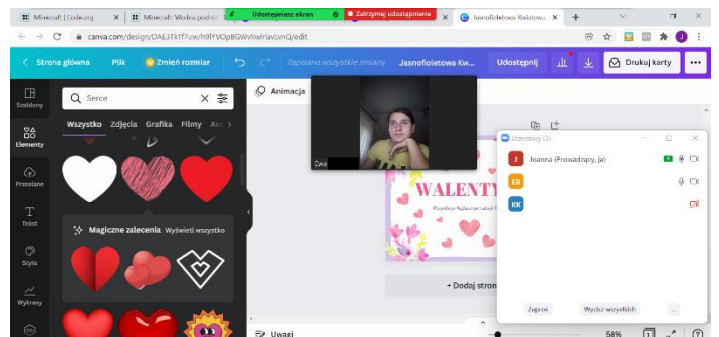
Minecraft | Code.org
Minecraft: Wodna podró
Udostępniasz ekran
Zatrzymaj udostępnianie
Jasnofioletowa Kwiatowa
canva.com/design/DAEJTkTf7uw/h9lfYOp8GWvKwlriavLvnQ/edit
Strona główna
Plik
Zmień rozmiar
Zapisano wszystkie zmiany
Jasnofioletowa Kw...
Udostępnij
Drukuj karty
Szablony
Elementy
Przesłane
Tekst
Style
Wykresy
Serce
Wszystko
Zdjęcia
Grafika
Filmy
Au
Magiczne zalecenia
Wyświetl wszystko
Animacja
Uczestnicy (3)
Joanna (Prowadzący, ja)
EB
KK
WALENTY
+ Dodaj stron
Zaproś
Wycisz wszystkich
...
Uwagi
58%